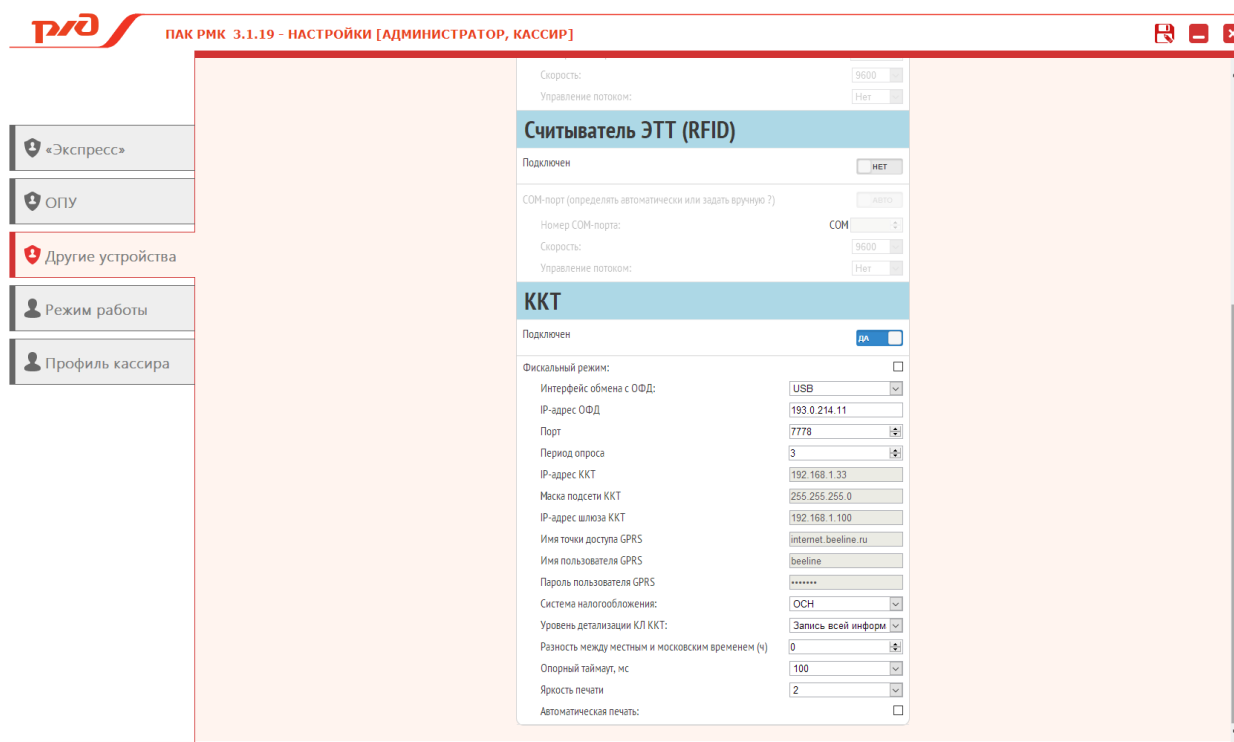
РЖД ПАК РМК 3.1.19 - НАСТРОЙКИ [АДМИНИСТРАТОР, КАССИР]

«Экспресс»
ОПУ
Другие устройства
Режим работы
Профиль кассира

Скорость: 9600
Управление потоком: Нет

Считыватель ЭТТ (RFID)

Подключен НЕТ

COM-порт (определять автоматически или задать вручную ?) авто
Номер COM-порта: COM
Скорость: 9600
Управление потоком: Нет

ККТ

Подключен ДА

Фискальный режим:
Интерфейс обмена с ОФД: USB
IP-адрес ОФД 193.0.214.11
Порт 7778
Период опроса 3
IP-адрес ККТ 192.168.1.33
Маска подсети ККТ 255.255.255.0
IP-адрес шлюза ККТ 192.168.1.100
Имя точки доступа GPRS internet.beeline.ru
Имя пользователя GPRS beeline
Пароль пользователя GPRS •••••••
Система налогообложения: ОСН
Уровень детализации КЛ ККТ: Запись всей информ
Разность между местным и московским временем (ч) 0
Опорный таймаут, мс 100
Яркость печати 2
Автоматическая печать: